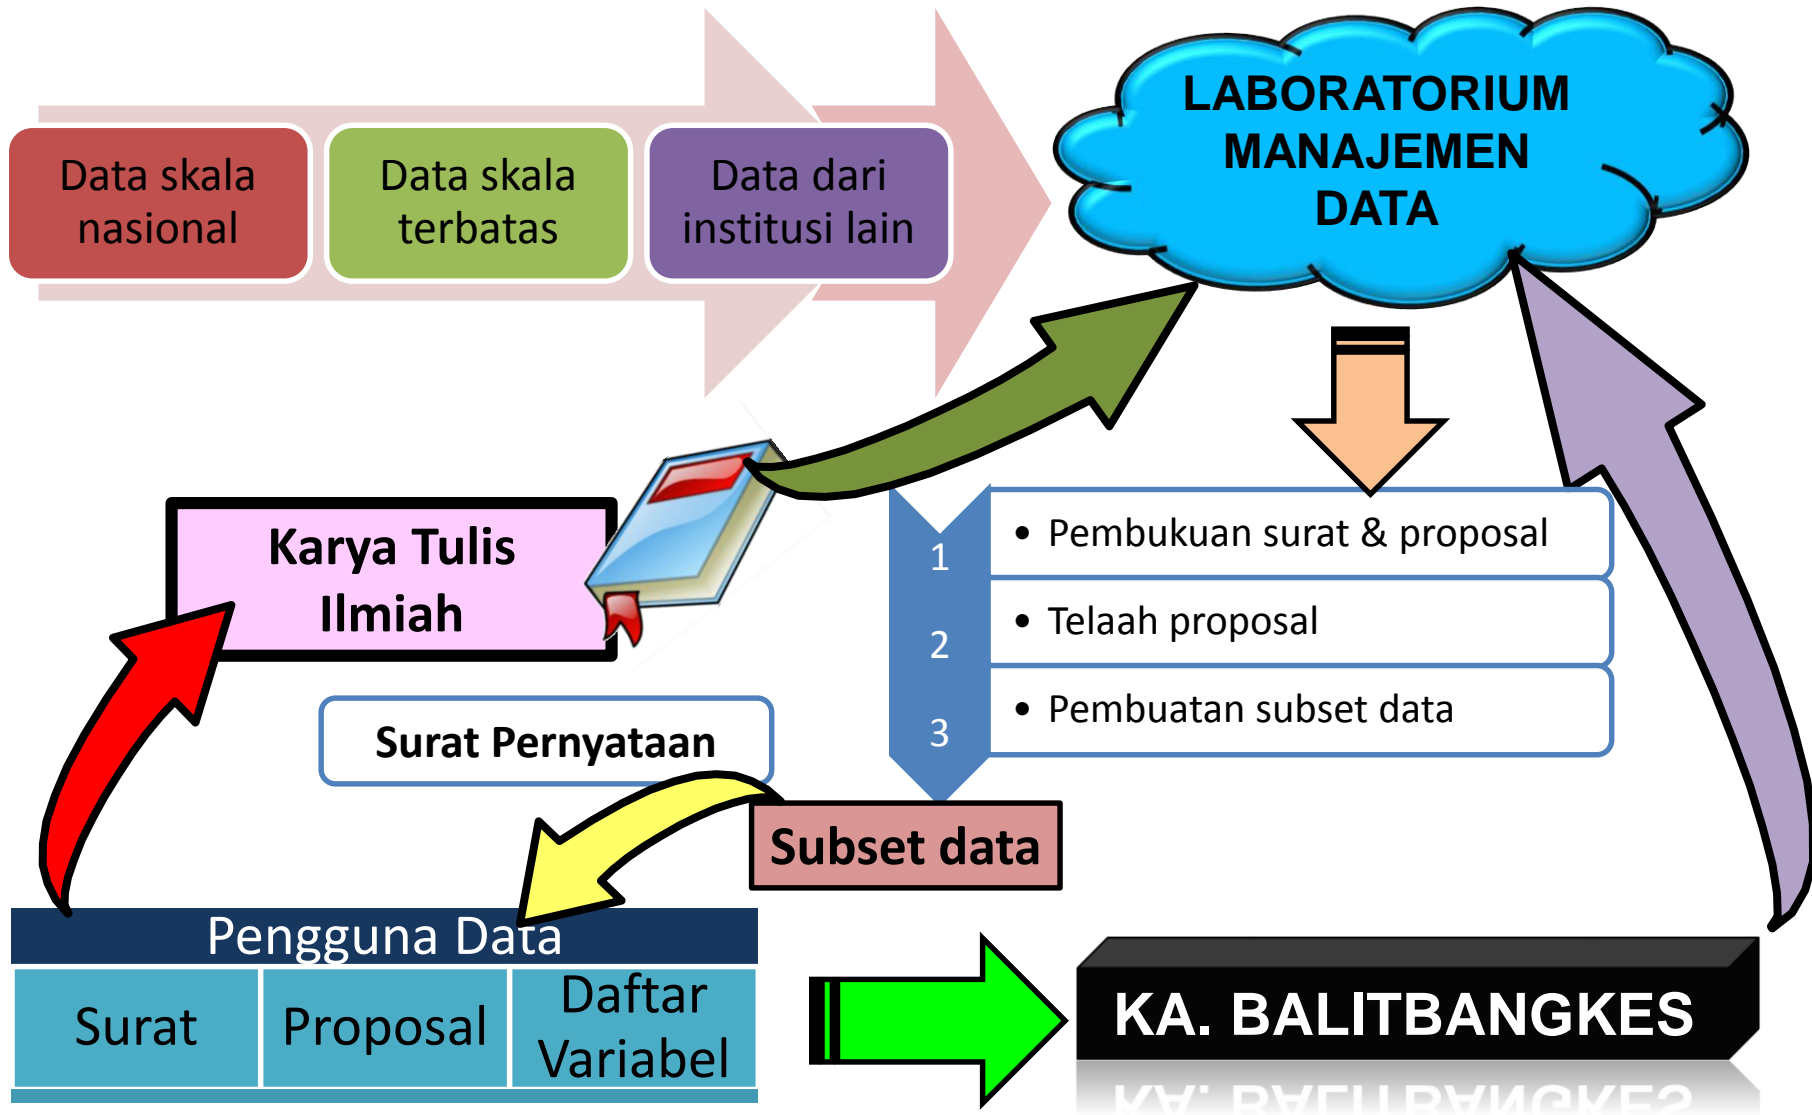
Data skala nasional

Data skala terbatas

Data dari institusi lain

LABORATORIUM MANAJEMEN DATA

Karya Tulis Ilmiah

1
• Pembukuan surat & proposal

2
• Telaah proposal

3
• Pembuatan subset data

Surat Pernyataan

Subset data

Pengguna Data

| Surat | Proposal | Daftar Variabel |
|---|---|---|

KA. BALITBANGKES